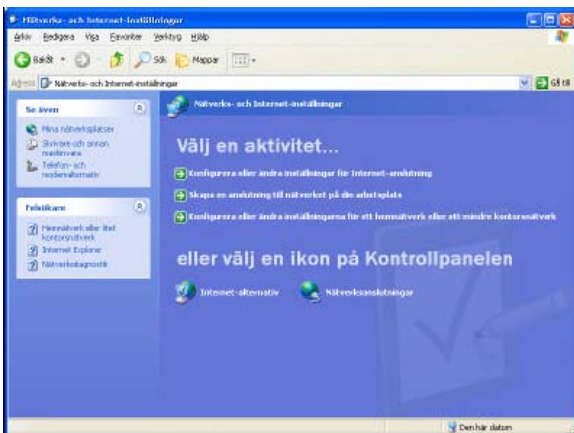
Nätverks- och Internet-inställningar

Arkiv Redigera Visa Favoriter Verktyg Hjälp

Bakåt Sök Mappar

Adress Nätverks- och Internet-inställningar Gå till

Se även

Mina nätverksplatser

Skrivare och annan maskinvara

Telefon- och modemalternativ

Felsökare

Hemnätverk eller litet kontorsnätverk

Internet Explorer

Nätverksdiagnostik

Nätverks- och Internet-inställningar

Välj en aktivitet...

Konfigurera eller ändra inställningar för Internet-anslutning

Skapa en anslutning till nätverket på din arbetsplats

Konfigurera eller ändra inställningarna för ett hemnätverk eller ett mindre kontorsnätverk

eller välj en ikon på Kontrollpanelen

Internet-alternativ

Nätverksanslutningar

Den här datorn